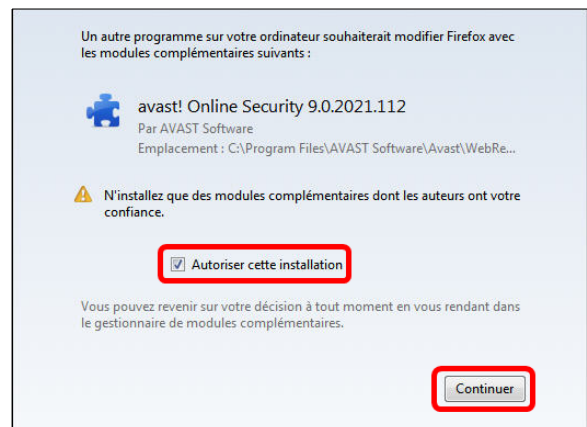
Un autre programme sur votre ordinateur souhaiterait modifier Firefox avec les modules complémentaires suivants :

avast! Online Security 9.0.2021.112
Par AVAST Software
Emplacement : C:\Program Files\AVAST Software\Avast\WebRe...

N'installez que des modules complémentaires dont les auteurs ont votre confiance.

Autoriser cette installation

Vous pouvez revenir sur votre décision à tout moment en vous rendant dans le gestionnaire de modules complémentaires.

Continuer